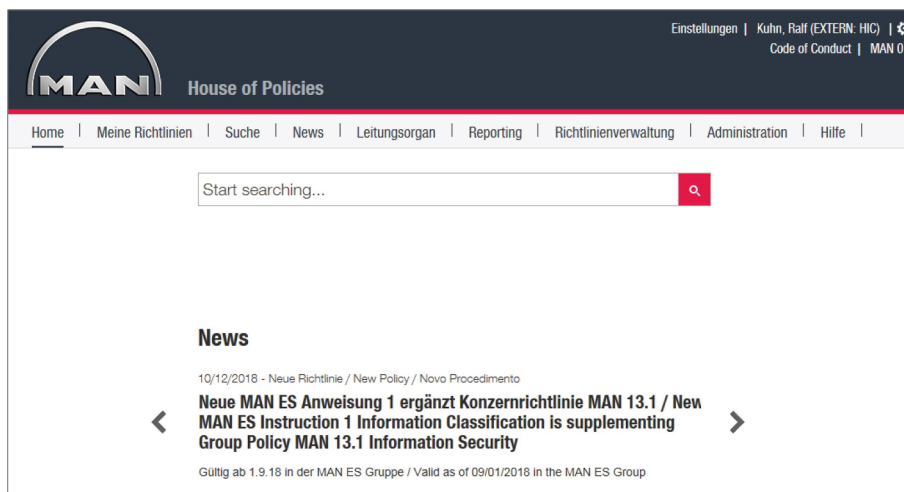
MAN

House of Policies

Einstellungen | Kuhn, Ralf (EXTERN: HIC) |
Code of Conduct | MAN 0

Home | Meine Richtlinien | Suche | News | Leitungsorgan | Reporting | Richtlinienverwaltung | Administration | Hilfe |

Start searching...

News

10/12/2018 - Neue Richtlinie / New Policy / Novo Procedimento

Neue MAN ES Anweisung 1 ergänzt Konzernrichtlinie MAN 13.1 / New MAN ES Instruction 1 Information Classification is supplementing Group Policy MAN 13.1 Information Security

Gültig ab 1.9.18 in der MAN ES Gruppe / Valid as of 09/01/2018 in the MAN ES Group